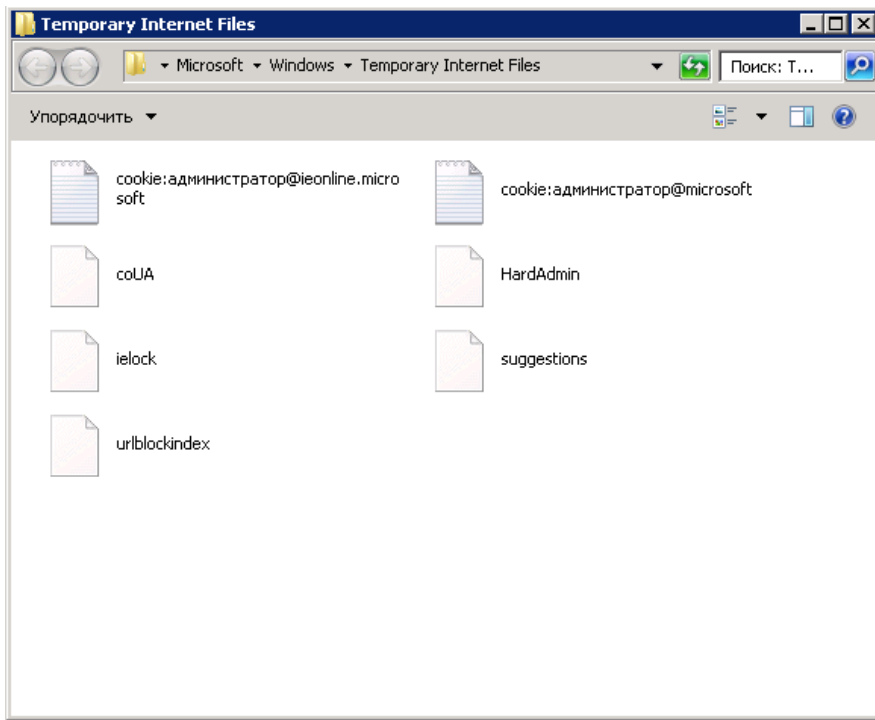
Temporary Internet Files

Microsoft ▸ Windows ▸ Temporary Internet Files

Поиск: T...

Упорядочить ▼

cookie:администратор@ieonline.microsoft

cookie:администратор@microsoft

coUA

HardAdmin

ielock

suggestions

urlblockindex